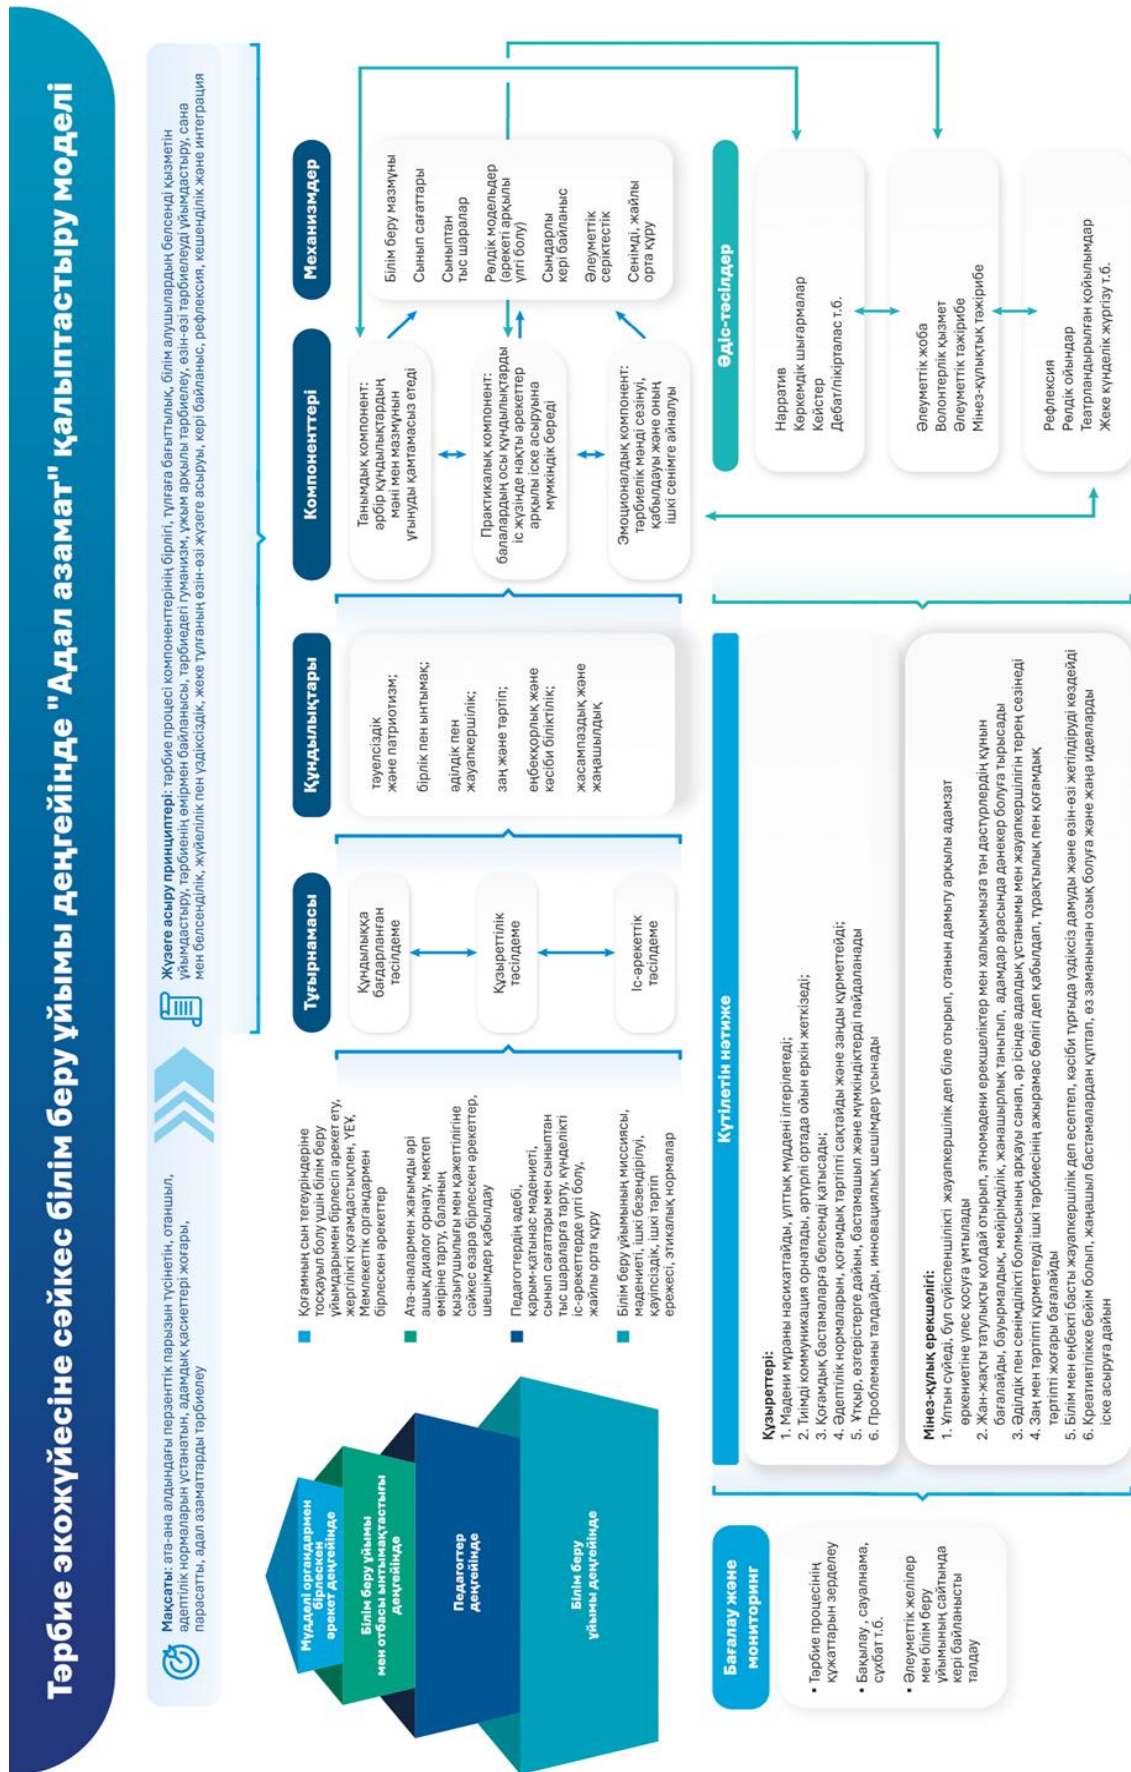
Тәрбие экожүйесіне сәйкес білім беру ұйымы деңгейінде "Адал азамат" қалыптастыру моделі

Мақсаты: ата-ана алдындағы перзенттік парызын түсінетін, отаншыл, әдептілік нормаларын ұстанатын, адамдық қасиеттері жоғары, парасатты, адал азаматтарды тәрбиелеу

Жүзеге асыру принциптері: тәрбие процесі компоненттерінің бірлігі, тұлғаға бағыттылық, білім алушылардың белсенді қызметін ұйымдастыру, тәрбиенің өмірмен байланысы, тәрбиедегі гуманизм, ұжым арқылы тәрбиелеу, өзін-өзі тәрбиелеуді ұйымдастыру, сана мен белсенділік, жүйелілік пен үздіксіздік, жеке тұлғаның өзін-өзі жүзеге асыруы, кері байланыс, рефлексия, кешенділік және интеграция

Мүдделі органдармен бірлескен әрекет деңгейінде

Білім беру ұйымы мен отбасы ынтымақтастығы деңгейінде

Педагогтер деңгейінде

Білім беру ұйымы деңгейінде

Қоғамның сын тегеуріндеріне тосқауыл болу үшін білім беру ұйымдарымен бірлесіп әрекет ету, жергілікті қоғамдастықпен, ҮЕҰ, Мемлекеттік органдармен бірлескен әрекеттер

Ата-аналармен жағымды әрі ашық диалог орнату, мектеп өміріне тарту, баланың қызығушылығы мен қажеттілігіне сәйкес өзара бірлескен әрекеттер, шешімдер қабылдау

Педагогтердің әдебі, қарым-қатынас мәдениеті, сынып сағаттары мен сыныптан тыс шараларға тарту, күнделікті іс-әрекеттерде үлгі болу, жайлы орта құру

Білім беру ұйымының миссиясы, мәдениеті, ішкі безендірілуі, қауіпсіздік, ішкі тәртіп ережесі, этикалық нормалар

Тұғырнамасы

Құндылыққа бағдарланған тәсілдеме

Құзыреттілік тәсілдеме

Іс-әрекеттік тәсілдеме

Құндылықтары

тәуелсіздік және патриотизм;

бірлік пен ынтымақ;

әділдік пен жауапкершілік;

заң және тәртіп;

еңбекқорлық және кәсіби біліктілік;

жасампаздық және жаңашылдық

Компоненттері

Танымдық компонент: әрбір құндылықтардың мәні мен мазмұнын ұғынуды қамтамасыз етеді

Практикалық компонент: балалардың осы құндылықтарды іс жүзінде нақты әрекеттер арқылы іске асыруына мүмкіндік береді

Эмоционалдық компонент: тәрбиелік мәнді сезінуі, қабылдауы және оның ішкі сенімге айналуы

Механизмдер

Білім беру мазмұны

Сынып сағаттары

Сыныптан тыс шаралар

Рөлдік модельдер (әрекеті арқылы үлгі болу)

Сындарлы кері байланыс

Әлеуметтік серіктестік

Сенімді, жайлы орта құру

Әдіс-тәсілдер

Нарратив
Көркемдік шығармалар
Кейстер
Дебат/пікірталас т.б.

Әлеуметтік жоба
Волонтерлік қызмет
Әлеуметтік тәжірибе
Мінез-құлықтық тәжірибе

Рефлексия
Рөлдік ойындар
Театрландырылған қойылымдар
Жеке күнделік жүргізу т.б.

Күтілетін нәтиже

Құзыреттері:
1. Мәдени мұраны насихаттайды, ұлттық мәдени ілгерілетеді;
2. Тиімді коммуникация орнатады, әртүрлі ортада ойын еркін жеткізеді;
3. Қоғамдық бастамаларға белсенді қатысады;
4. Әдептілік нормаларын, қоғамдық тәртіпті сақтайды және заңды құрметтейді;
5. Ұтқыр, өзгерістерге дайын, бастамашыл және мүмкіндіктерді пайдаланады
6. Проблеманы талдайды, инновациялық шешімдер ұсынады

Мінез-құлық ерекшелігі:
1. Ұлтын сүйеді, бұл сүйіспеншілікті жауапкершілік деп біле отырып, отанын дамыту арқылы адамзат өркениетіне үлес қосуға ұмтылады
2. Жан-жақты тапқыштық қолдай отырып, этномәдени ерекшеліктер мен халқымызға тән дәстүрлердің құнын бағалайды, бауырмалдық, мейірімділік, жанашырлық танытып, адамдар арасында дәнекер болуға тырысады
3. Әділдік пен сенімділікті болмысының арқауы санап, әр істе әділдік ұстанымы мен жауапкершіліктің терең сезінеді
4. Заң мен тәртіпті құрметтеуді ішкі тәрбиесінің ажырамас бөлігі деп қабылдап, тұрақтылық пен қоғамдық тәртіпті жоғары бағалайды
5. Білім мен еңбекті басты жауапкершілік деп есептеп, кәсіби тұрғыда үздіксіз дамуды және өзін-өзі жетілдіруді көздейді
6. Креативтілікке бейім болып, жаңашыл бастамалардан күтпей, өз заманынан озық болуға және жаңа идеяларды іске асыруға дайын

Бағалау және мониторинг

• Тәрбие процесінің құжаттарын зерделеу
• Бақылау, сауалнама, сұхбат т.б.
• Әлеуметтік желілер мен білім беру ұйымының сайтында кері байланысты талдау